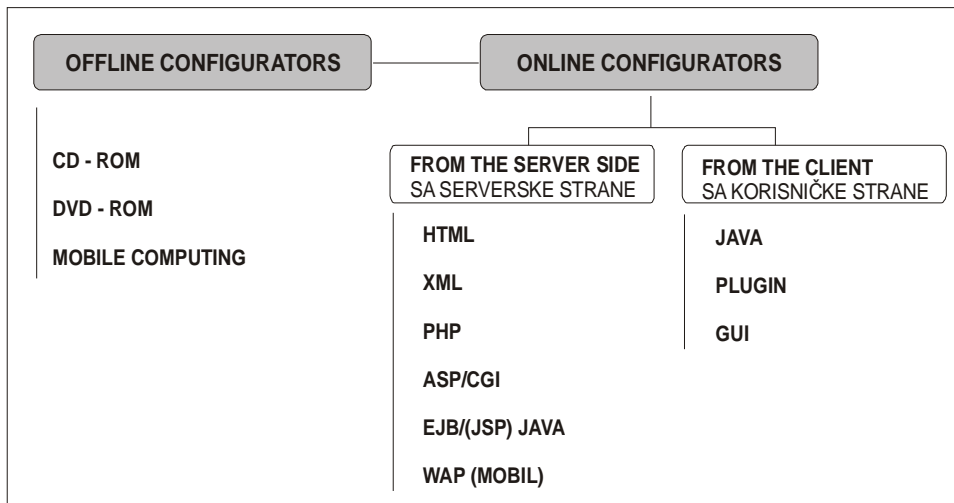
OFFLINE CONFIGURATORS

ONLINE CONFIGURATORS

CD - ROM

DVD - ROM

MOBILE COMPUTING

FROM THE SERVER SIDE
SA SERVERSKE STRANE

HTML

XML

PHP

ASP/CGI

EJB/(JSP) JAVA

WAP (MOBIL)

FROM THE CLIENT
SA KORISNIČKE STRANE

JAVA

PLUGIN

GUI